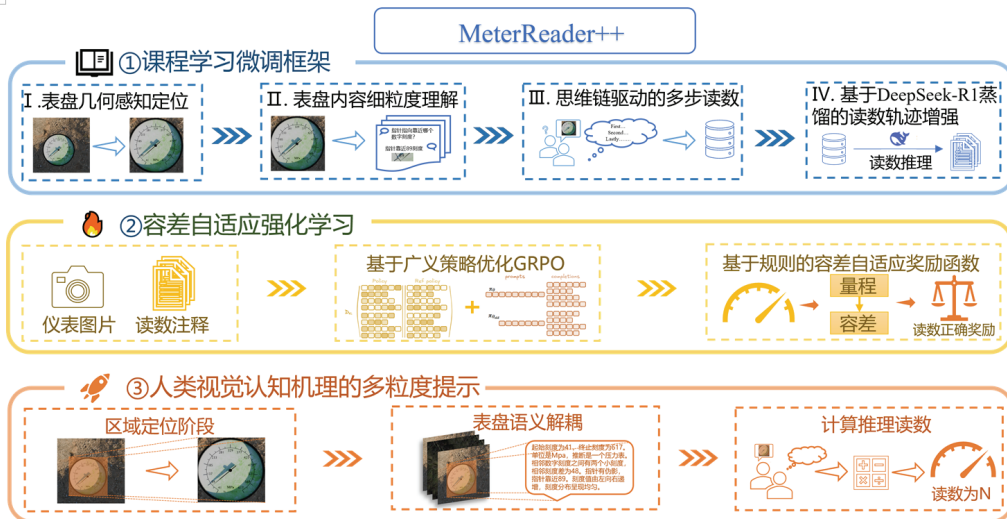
MeterReader++

①课程学习微调框架

Ⅰ.表盘几何感知定位

Ⅱ. 表盘内容细粒度理解

指针指向靠近哪个数字刻度?

指针靠近的刻度

Ⅲ. 思维链驱动的多步读数

First...
Second...
Lastly......

Ⅳ. 基于DeepSeek-R1蒸馏的读数轨迹增强

读数推理

②容差自适应强化学习

仪表图片

读数注释

基于广义策略优化GRPO

基于规则的容差自适应奖励函数

量程

容差

读数正确奖励

③人类视觉认知机理的多粒度提示

区域定位阶段

表盘语义解耦

起始刻度为41，终止刻度为617，单位是Mpa，撒析是一个压力表，相邻数字刻度之间有两个小刻度，相邻刻度差为48，指针有伪影，指针靠近89，刻度值由左向右递增，刻度分布呈现均匀。

计算推理读数

读数为N